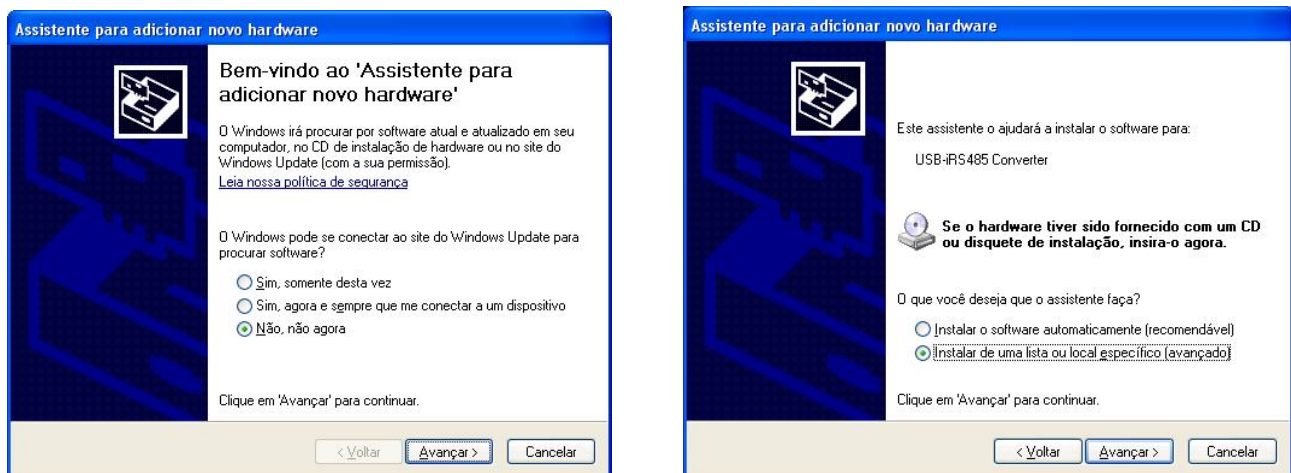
Assistente para adicionar novo hardware

Bem-vindo ao 'Assistente para adicionar novo hardware'

O Windows irá procurar por software atual e atualizado em seu computador, no CD de instalação de hardware ou no site do Windows Update (com a sua permissão).

Leia nossa política de segurança

O Windows pode se conectar ao site do Windows Update para procurar software?

Sim, somente desta vez

Sim, agora e sempre que me conectar a um dispositivo

Não, não agora

Clique em 'Avançar' para continuar.

< Voltar | Avançar > | Cancelar

Assistente para adicionar novo hardware

Este assistente o ajudará a instalar o software para:

USB-iRS485 Converter

Se o hardware tiver sido fornecido com um CD ou disquete de instalação, insira-o agora.

O que você deseja que o assistente faça?

Instalar o software automaticamente (recomendável)

Instalar de uma lista ou local específico (avançado)

Clique em 'Avançar' para continuar.

< Voltar | Avançar > | Cancelar